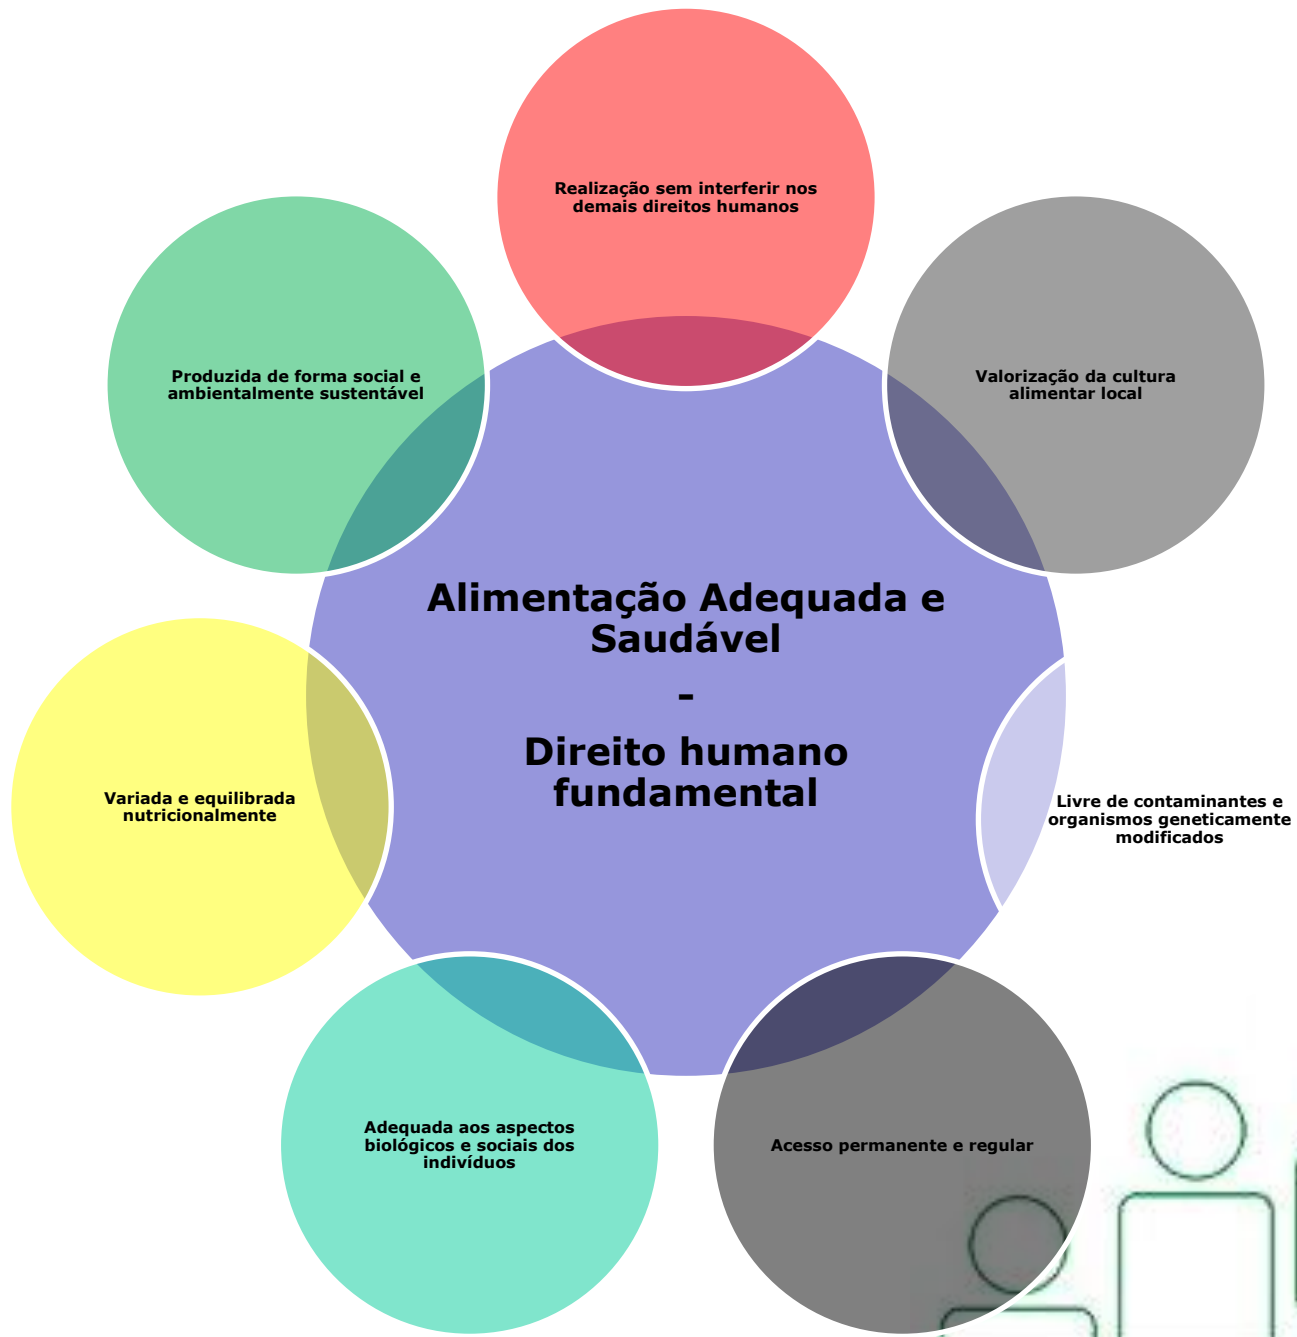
Realização sem interferir nos demais direitos humanos

Produzida de forma social e ambientalmente sustentável

Valorização da cultura alimentar local

Alimentação Adequada e Saudável
-
Direito humano fundamental

Livre de contaminantes e organismos geneticamente modificados

Variada e equilibrada nutricionalmente

Adequada aos aspectos biológicos e sociais dos indivíduos

Acesso permanente e regular